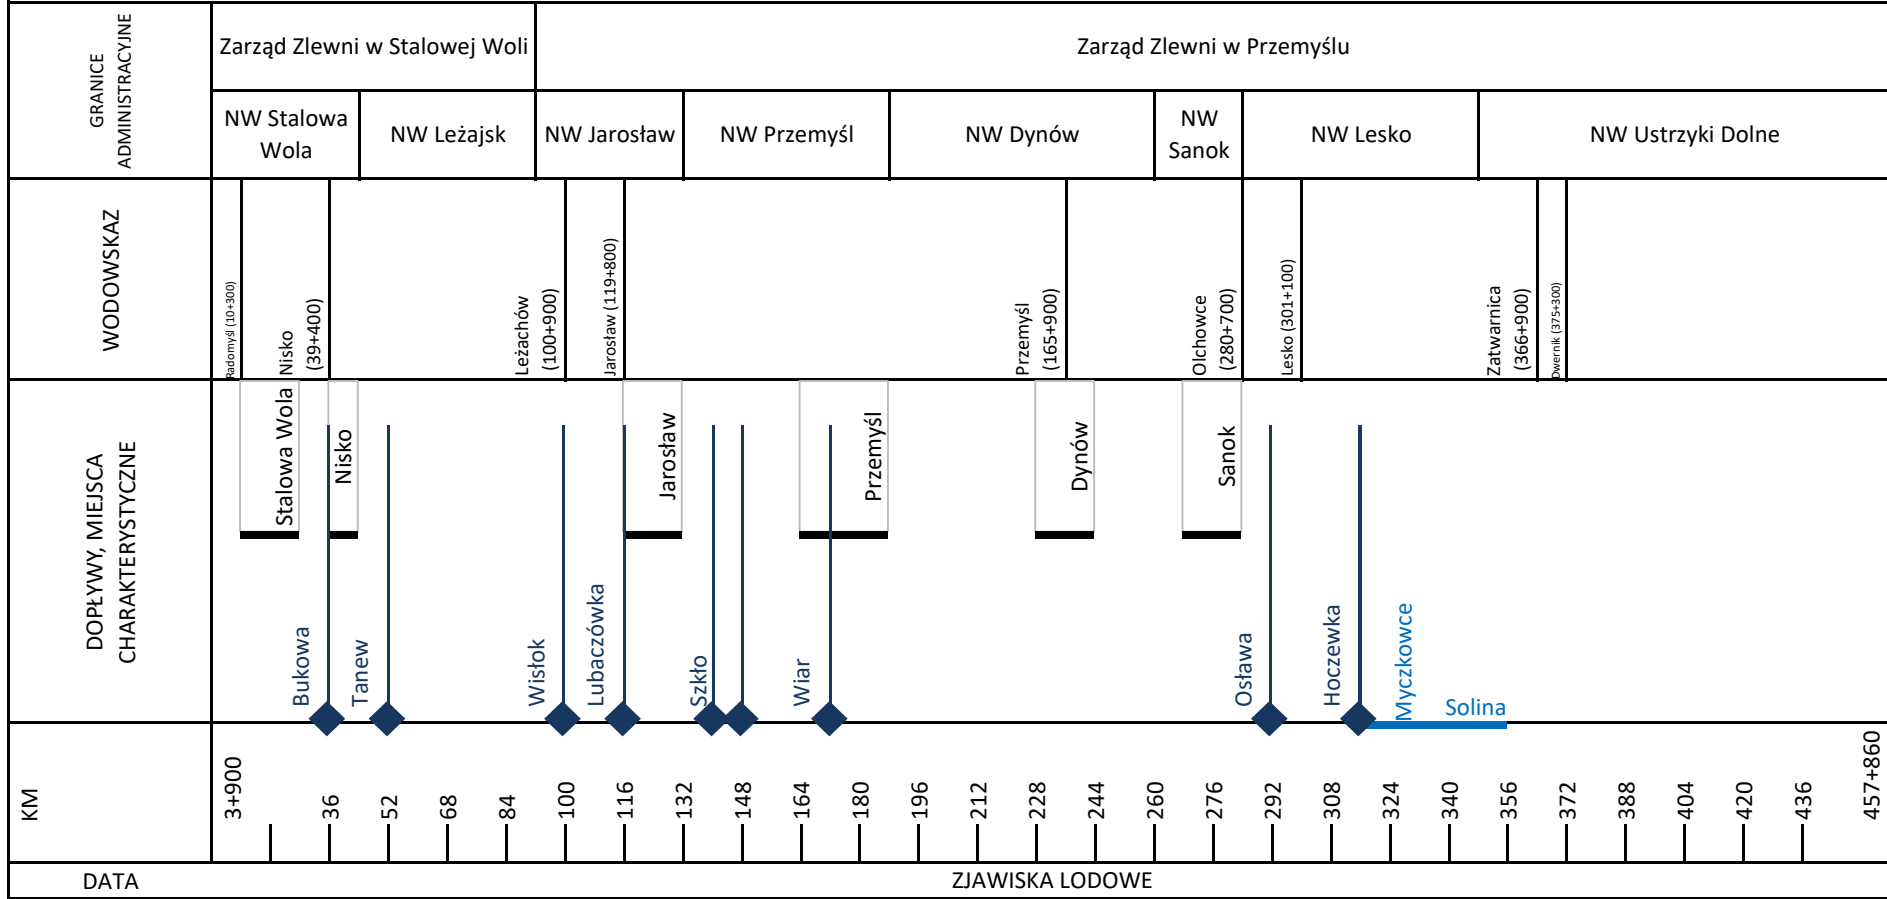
GRANICE ADMINISTRACYJNE

Zarząd Zlewni w Stalowej Woli

Zarząd Zlewni w Przemyślu

NW Stalowa Wola

NW Leżajsk

NW Jarosław

NW Przemyśl

NW Dynów

NW Sanok

NW Lesko

NW Ustrzyki Dolne

WODOWSKAZ

Radomyśl (10+300)

Nisko (39+400)

Leżachów (100+900)

Jarosław (119+800)

Przemyśl (165+900)

Olchowce (280+700)

Lesko (301+100)

Zatwarnica (366+900)

Dwernik (375+300)

DOPŁYWY, MIEJSCA CHARAKTERYSTYCZNE

Stalowa Wola

Nisko

Jarosław

Przemyśl

Dynów

Sanok

Bukowa

Tanew

Wisłok

Lubaczówka

Szkło

Wiar

Osława

Hoczewka

Myczkowce

Solina

KM

3+900

36

52

68

84

100

116

132

148

164

180

196

212

228

244

260

276

292

308

324

340

356

372

388

404

420

436

457+860

DATA

ZJAWISKA LODOWE